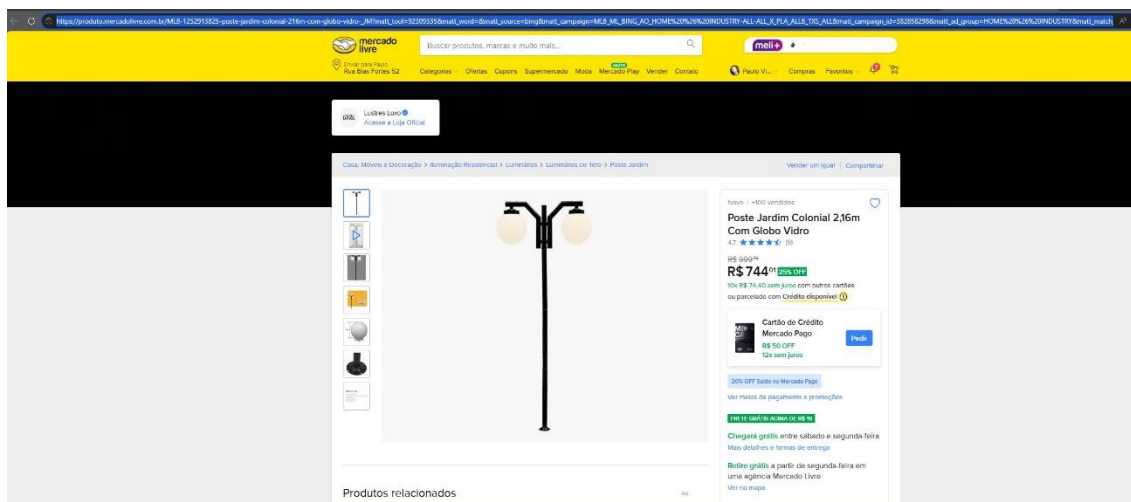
https://produto.mercadolivre.com.br/MLB-1252913825-poste-jardim-colonial-216m-com-globo-vidro-_JM?matt_tool=92309335&matt_word=&matt_source=bing&matt_campaign=MLB_ML_BING_AO_HOME%20%26%20INDUSTRY-ALL-ALL_X_PLA_ALLB_TXS_ALL&matt_campaign_id=382858298&matt_ad_group=HOME%20%26%20INDUSTRY&matt_match

mercado livre

Buscar produtos, marcas e muito mais...

meli+

Enviar para Paulo
Rua Bias Fortes 52

Categorias Ofertas Cupons Supermercado Moda Mercado Play Vender Contato

Paulo Vi... Compras Favoritos

Lustres Luxo
Acesse a Loja Oficial

Casa, Móveis e Decoração > Iluminação Residencial > Luminárias > Luminárias de Teto > Poste Jardim

Vender um igual | Compartilhar

Novo | +100 vendidos

Poste Jardim Colonial 2,16m Com Globo Vidro

4.7 ★★★★★ (9)

R$ 999⁹⁹
R$ 744⁰¹ 25% OFF

10x R$ 74,40 sem juros com outros cartões ou parcelado com Crédito disponível

Cartão de Crédito Mercado Pago
R$ 50 OFF
12x sem juros

Pedir

20% OFF Saldo no Mercado Pago

Ver meios de pagamento e promoções

FRETE GRÁTIS ACIMA DE R$ 19

Chegará grátis entre sábado e segunda-feira
Mais detalhes e formas de entrega

Retire grátis a partir de segunda-feira em uma agência Mercado Livre
Ver no mapa

Produtos relacionados

Pd